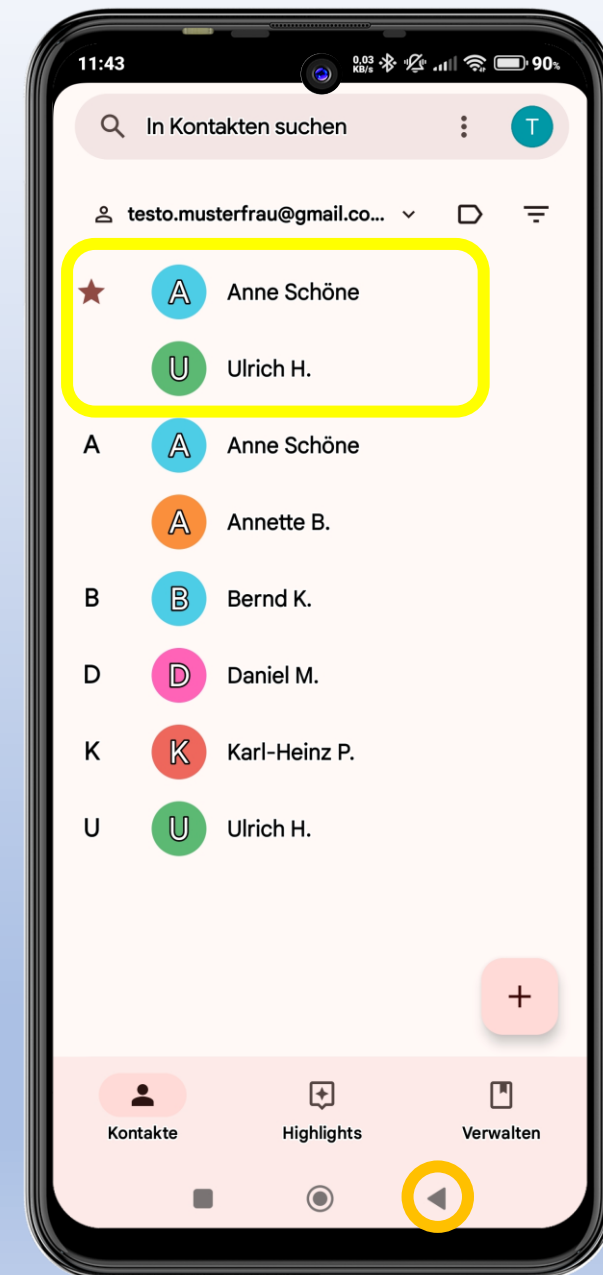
11:43
0,03 KB/s
90%

In Kontakten suchen
T

testo.musterfrau@gmail.co...

A
Anne Schöne

U
Ulrich H.

A
A
Anne Schöne

A
Annette B.

B
B
Bernd K.

D
D
Daniel M.

K
K
Karl-Heinz P.

U
U
Ulrich H.

+

Kontakte
Highlights
Verwalten